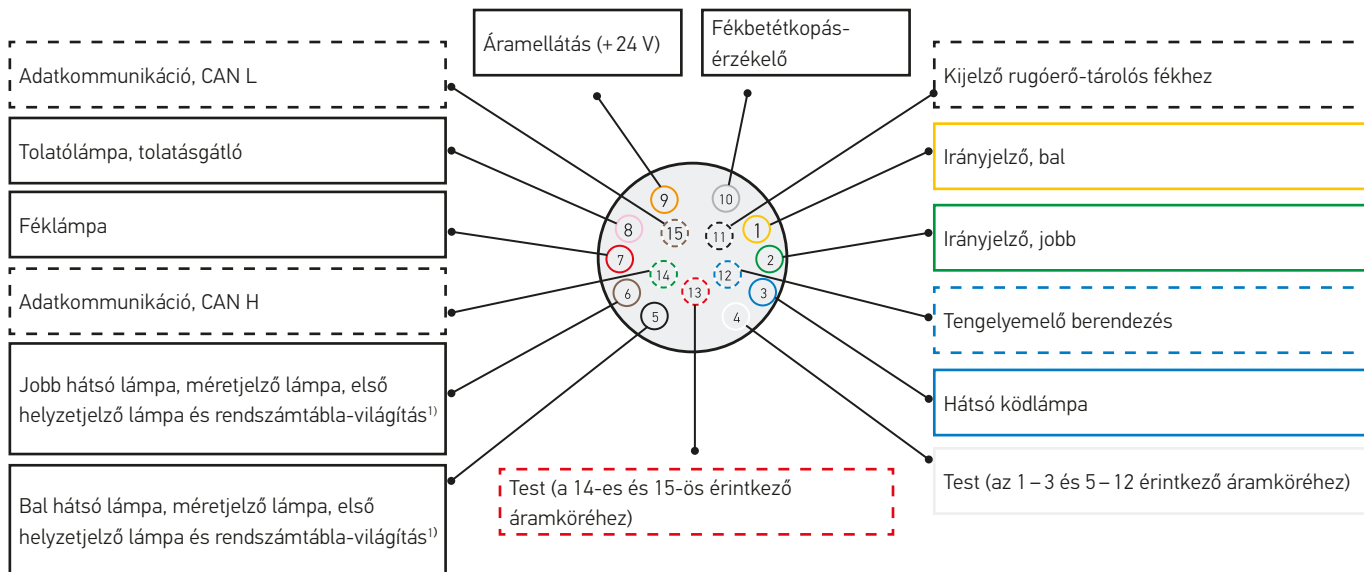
Áramellátás (+ 24 V)

Fékbetétkopás-érzékelő

Adatkommunikáció, CAN L

Kijelző rugóerő-tárolós fékhez

Tolatólámpa, tolatásgátló

Irányjelző, bal

Féklámpa

Irányjelző, jobb

Adatkommunikáció, CAN H

Tengelyemelő berendezés

Jobb hátsó lámpa, méretjelző lámpa, első helyzetjelző lámpa és rendszámtábla-világítás$^{1)}$

Hátsó ködlámpa

Bal hátsó lámpa, méretjelző lámpa, első helyzetjelző lámpa és rendszámtábla-világítás$^{1)}$

Test (a 14-es és 15-ös érintkező áramköréhez)

Test (az 1 – 3 és 5 – 12 érintkező áramköréhez)

9
10
8
15
11
1
7
14
12
2
6
13
3
5
4